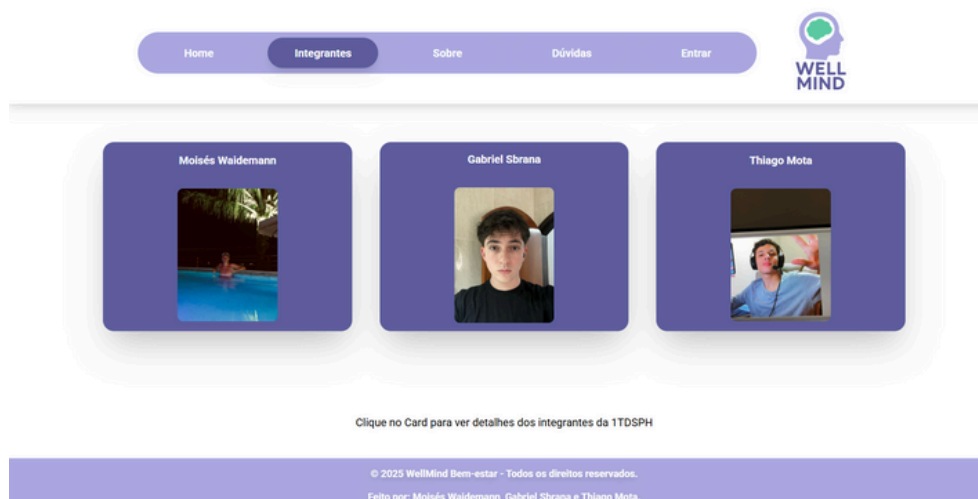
Home Integrantes Sobre Dúvidas Entrar

WELL MIND

Moisés Waidemann

Gabriel Sbrana

Thiago Mota

Clique no Card para ver detalhes dos integrantes da 1TDSPH

© 2025 WellMind Bem-estar - Todos os direitos reservados.

Feito por: Moisés Waidemann, Gabriel Sbrana e Thiago Mota